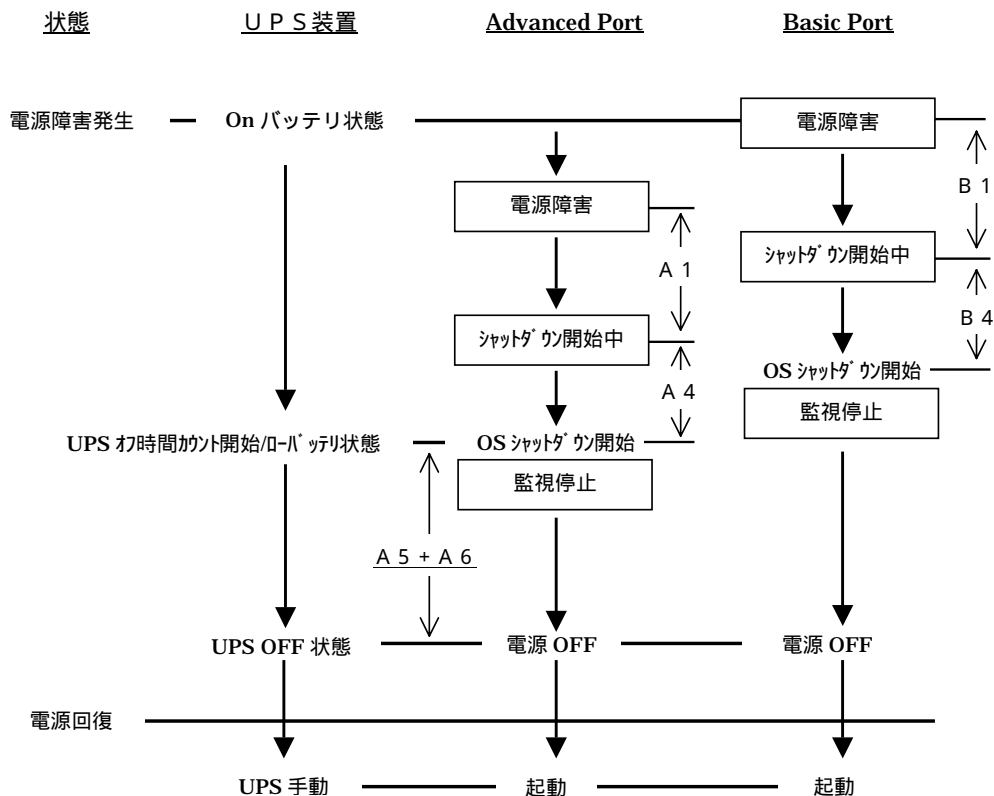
状態

UPS装置

Advanced Port

Basic Port

電源障害発生

On バッテリ状態

電源障害

B 1

電源障害

シャットダウン開始中

A 1

B 4

シャットダウン開始中

OS シャットダウン開始

A 4

監視停止

UPS オフ時間カウント開始/ローバッテリ状態

OS シャットダウン開始

監視停止

A 5 + A 6

UPS OFF 状態

電源 OFF

電源 OFF

電源回復

UPS 手動

起動

起動